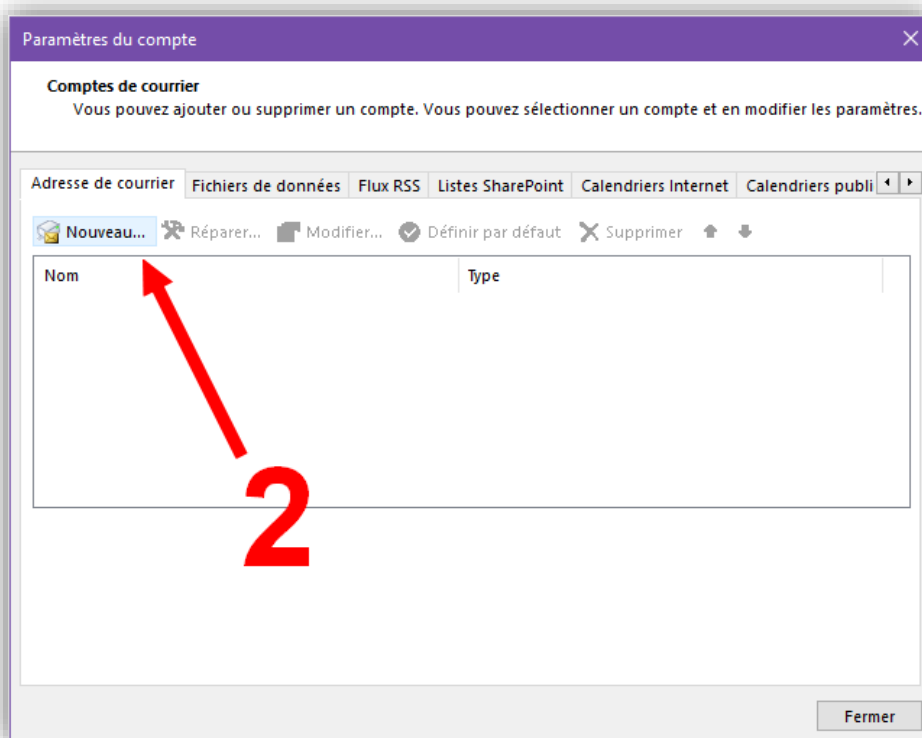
Paramètres du compte

Comptes de courrier
Vous pouvez ajouter ou supprimer un compte. Vous pouvez sélectionner un compte et en modifier les paramètres.

Adresse de courrier | Fichiers de données | Flux RSS | Listes SharePoint | Calendriers Internet | Calendriers publi

Nouveau... Réparer... Modifier... Définir par défaut Supprimer

| Nom | Type |
|---|---|

2

Fermer